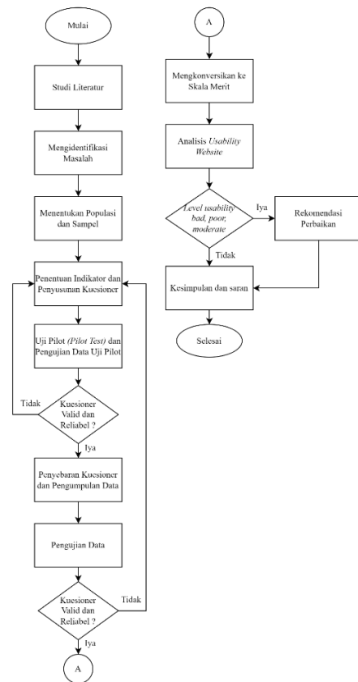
Mulai

Studi Literatur

Mengidentifikasi Masalah

Menentukan Populasi dan Sampel

Penentuan Indikator dan Penyusunan Kuesioner

Uji Pilot (Pilot Test) dan Pengujian Data Uji Pilot

Kuesioner Valid dan Reliabel ?

Tidak

Iya

Penyebaran Kuesioner dan Pengumpulan Data

Pengujian Data

Kuesioner Valid dan Reliabel ?

Tidak

Iya

A

A

Mengkonversikan ke Skala Merit

Analisis Usability Website

Level usability bad, poor, moderate

Iya

Rekomendasi Perbaikan

Tidak

Kesimpulan dan saran

Selesai